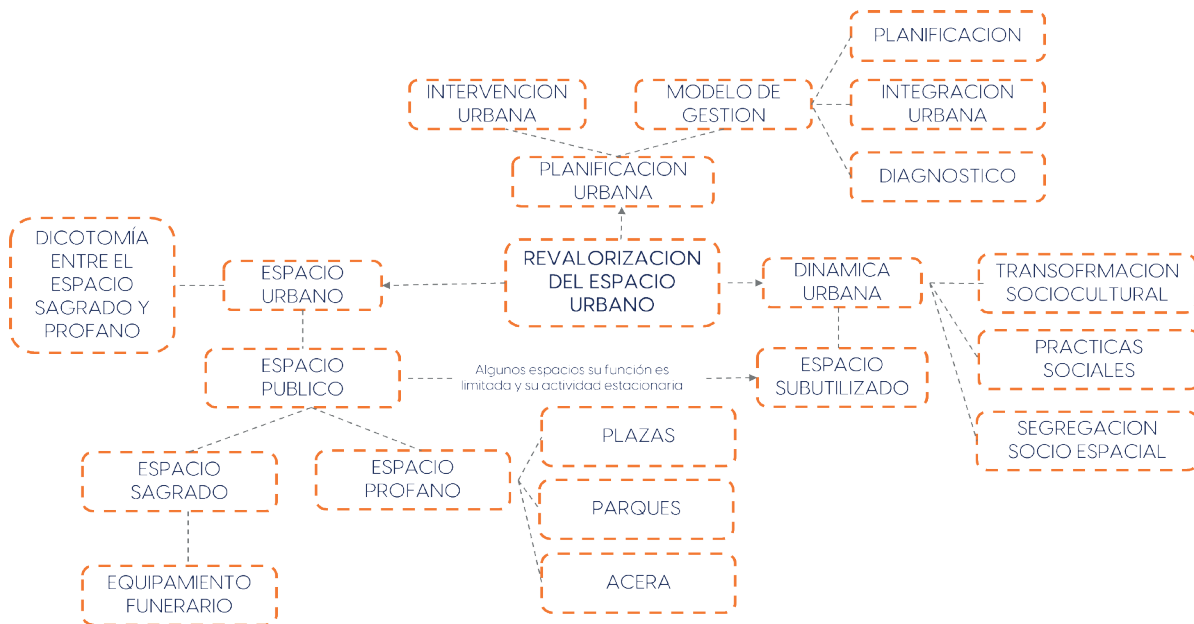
PLANIFICACION

INTERVENCION URBANA

MODELO DE GESTION

INTEGRACION URBANA

DIAGNOSTICO

PLANIFICACION URBANA

DICOTOMÍA ENTRE EL ESPACIO SAGRADO Y PROFANO

ESPACIO URBANO

REVALORIZACION DEL ESPACIO URBANO

DINAMICA URBANA

TRANSOFRMACION SOCIOCULTURAL

PRACTICAS SOCIALES

SEGREGACION SOCIO ESPACIAL

ESPACIO PUBLICO

Algunos espacios su función es limitada y su actividad estacionaria

ESPACIO SUBUTILIZADO

PLAZAS

ESPACIO SAGRADO

ESPACIO PROFANO

PARQUES

EQUIPAMIENTO FUNERARIO

ACERA